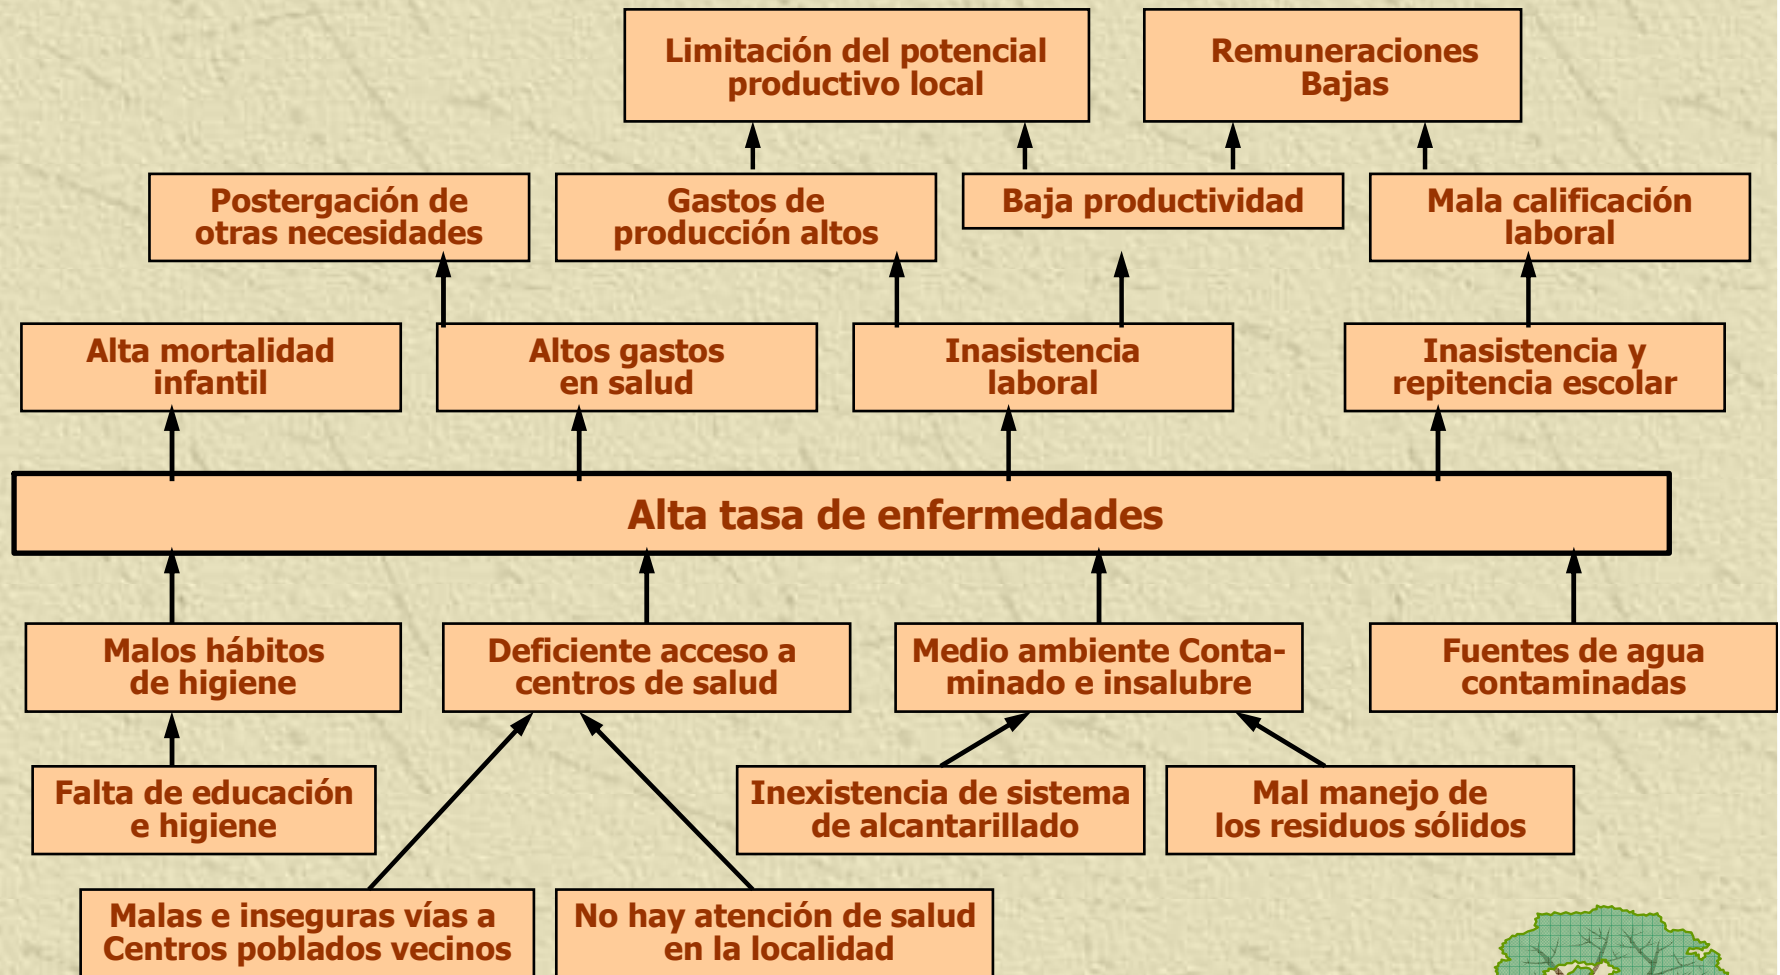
Limitación del potencial productivo local

Remuneraciones Bajas

Postergación de otras necesidades

Gastos de producción altos

Baja productividad

Mala calificación laboral

Alta mortalidad infantil

Altos gastos en salud

Inasistencia laboral

Inasistencia y repitencia escolar

Alta tasa de enfermedades

Malos hábitos de higiene

Deficiente acceso a centros de salud

Medio ambiente Contaminado e insalubre

Fuentes de agua contaminadas

Falta de educación e higiene

Inexistencia de sistema de alcantarillado

Mal manejo de los residuos sólidos

Malas e inseguras vías a Centros poblados vecinos

No hay atención de salud en la localidad